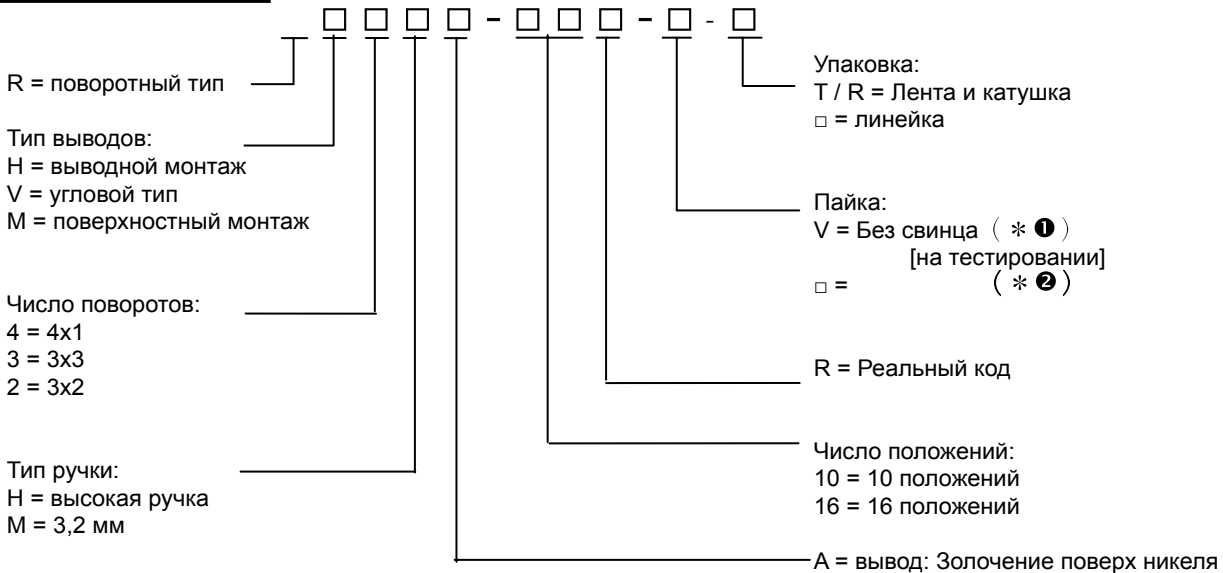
□ □ □ □ - □ □ □ - □ - □

R = поворотный тип

Тип выводов:
H = выводной монтаж
V = угловой тип
M = поверхностный монтаж

Число поворотов:
4 = 4x1
3 = 3x3
2 = 3x2

Тип ручки:
H = высокая ручка
M = 3,2 мм

Упаковка:
T / R = Лента и катушка
□ = линейка

Пайка:
V = Без свинца（＊❶）
[на тестировании]
□ = （＊❷）

R = Реальный код

Число положений:
10 = 10 положений
16 = 16 положений

A = вывод: Золочение поверх никеля